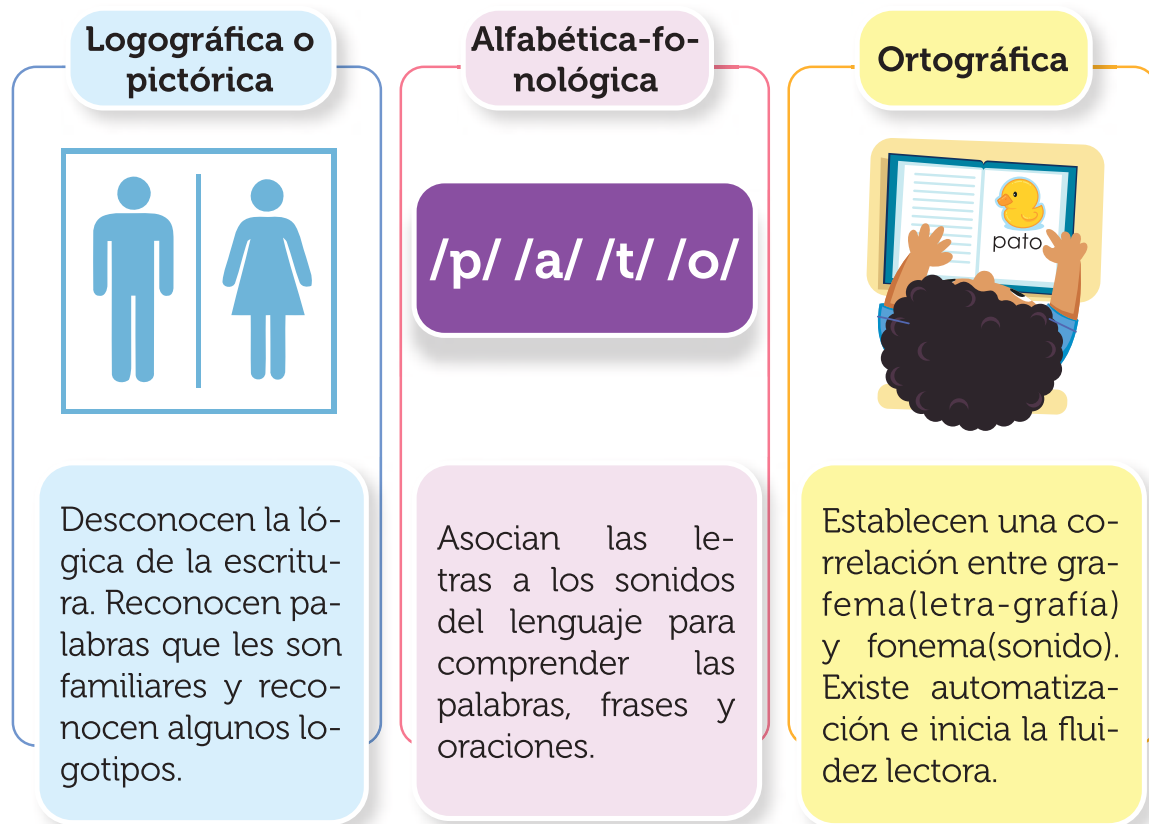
Logográfica o pictórica

Desconocen la lógica de la escritura. Reconocen palabras que les son familiares y reconocen algunos logotipos.

Alfabética-fonológica

/p/ /a/ /t/ /o/

Asocian las letras a los sonidos del lenguaje para comprender las palabras, frases y oraciones.

Ortográfica

pato

Establecen una correlación entre grafema(letra-grafía) y fonema(sonido). Existe automatización e inicia la fluidez lectora.